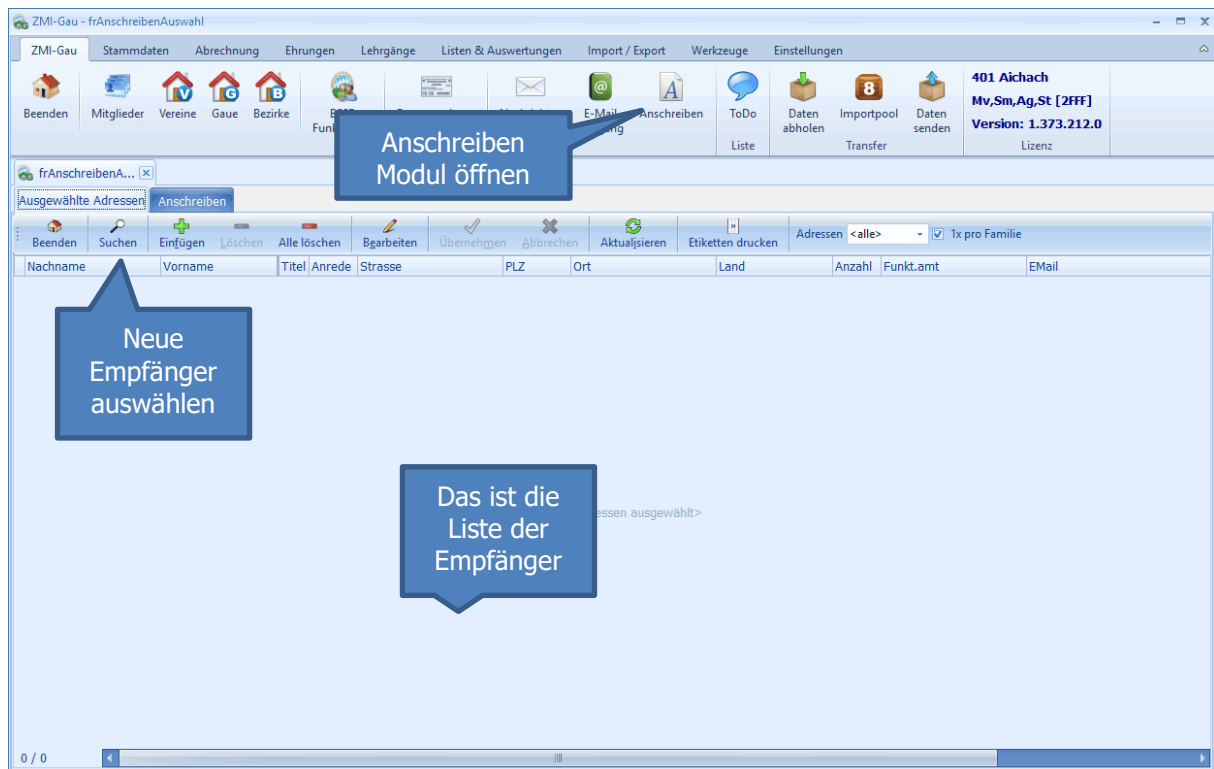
ZMI-Gau - frAnschreibenAuswahl

ZMI-Gau | Stammdaten | Abrechnung | Ehrungen | Lehrgänge | Listen & Auswertungen | Import / Export | Werkzeuge | Einstellungen

Beenden | Mitglieder | Vereine | Gaue | Bezirke | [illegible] Funk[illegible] | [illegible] | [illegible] | E-Mail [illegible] | Anschreiben | ToDo | Liste | Daten abholen | Importpool | Daten senden | Transfer

401 Aichach
Mv,Sm,Ag,St [2FFF]
Version: 1.373.212.0
Lizenz

Anschreiben Modul öffnen

frAnschreibenA...

Ausgewählte Adressen | Anschreiben

Beenden | Suchen | Einfügen | Löschen | Alle löschen | Bearbeiten | Übernehmen | Abbrechen | Aktualisieren | Etiketten drucken | Adressen <alle> | 1x pro Familie

| Nachname | Vorname | Titel | Anrede | Strasse | PLZ | Ort | Land | Anzahl | Funkt.amt | EMail |
|---|---|---|---|---|---|---|---|---|---|---|

Neue Empfänger auswählen

Das ist die Liste der Empfänger

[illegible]essen ausgewählt>

0 / 0